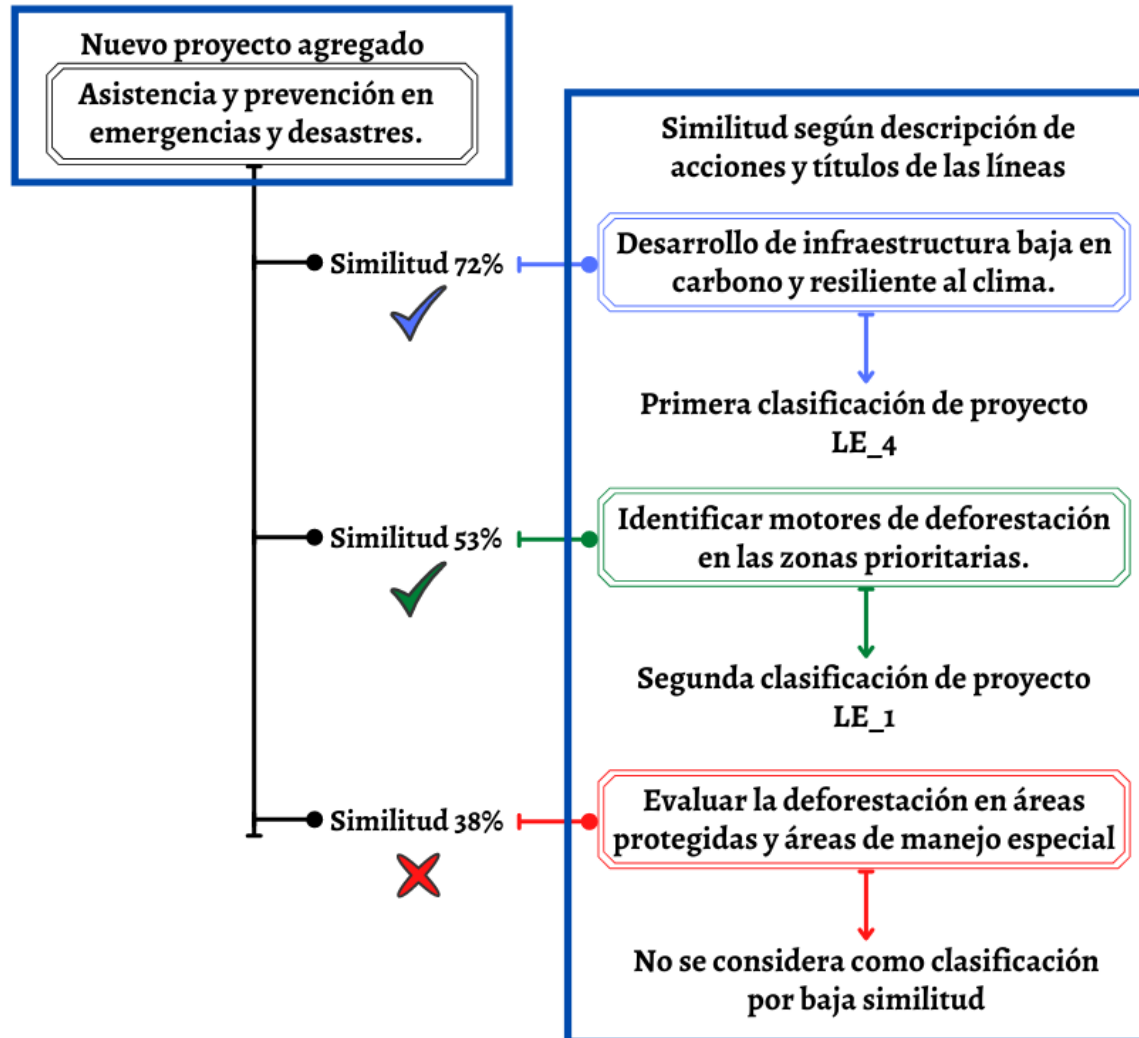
Nuevo proyecto agregado

Asistencia y prevención en emergencias y desastres.

Similitud según descripción de acciones y títulos de las líneas

Similitud 72%

Desarrollo de infraestructura baja en carbono y resiliente al clima.

Primera clasificación de proyecto LE_4

Similitud 53%

Identificar motores de deforestación en las zonas prioritarias.

Segunda clasificación de proyecto LE_1

Similitud 38%

Evaluar la deforestación en áreas protegidas y áreas de manejo especial

No se considera como clasificación por baja similitud